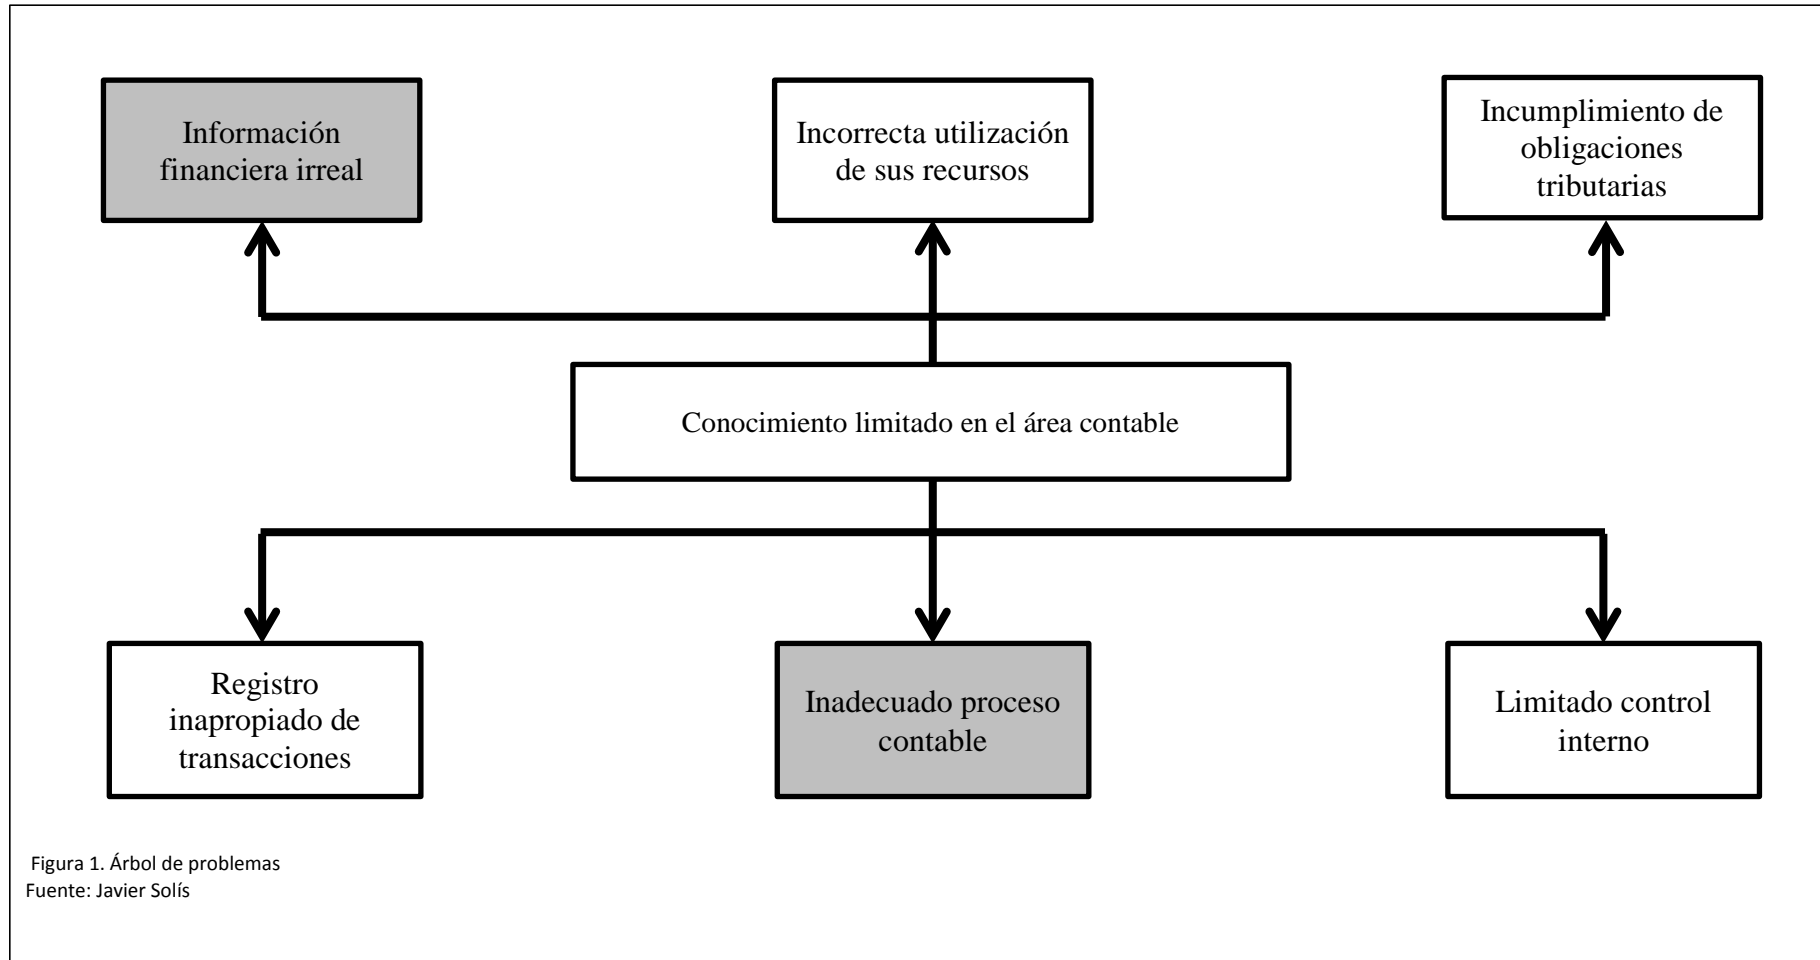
Información financiera irreal

Incorrecta utilización de sus recursos

Incumplimiento de obligaciones tributarias

Conocimiento limitado en el área contable

Registro inapropiado de transacciones

Inadecuado proceso contable

Limitado control interno

Figura 1. Árbol de problemas
Fuente: Javier Solís